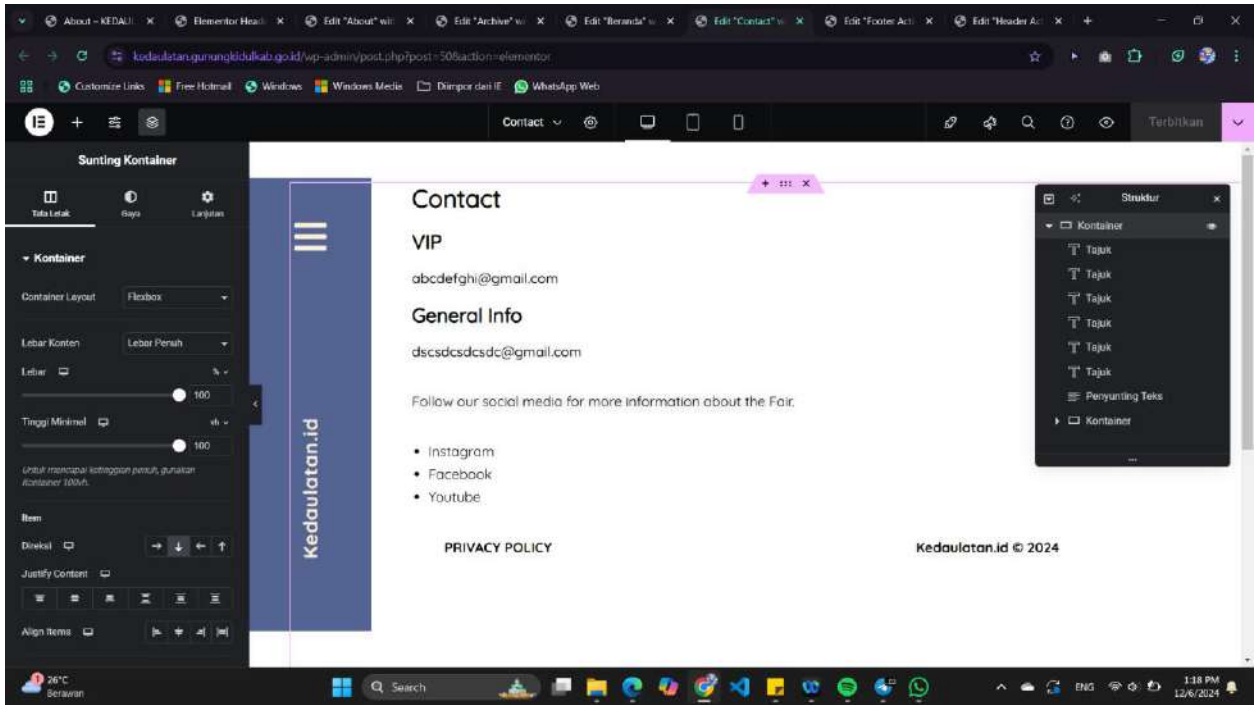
About – KEDAULI ×
Elementor Head ×
Edit "About" wit ×
Edit "Archive" w ×
Edit "Beranda" w ×
Edit "Contact" w ×
Edit "Footer Acti ×
Edit "Header Ac ×
+

kedaulatan.gunungkidulkab.go.id/wp-admin/post.php?post=50&action=elementor

Customize Links
Free Hotmail
Windows
Windows Media
Diimpor dari IE
WhatsApp Web

Contact
Terbitkan

Sunting Kontainer

Tata Letak
Gaya
Lanjutan

Kontainer

Container Layout
Flexbox

Lebar Konten
Lebar Penuh

Lebar
%
100

Tinggi Minimal
vh
100

Untuk mencapai ketinggian penuh, gunakan Kontainer 100vh.

Item

Direksi

Justify Content

Align Items

Kedaulatan.id

Contact

VIP

abcdefghi@gmail.com

General Info

dscsdcsdcsdc@gmail.com

Follow our social media for more information about the Fair.

- Instagram
- Facebook
- Youtube

PRIVACY POLICY

Kedaulatan.id © 2024

Struktur

Kontainer
Tajuk
Tajuk
Tajuk
Tajuk
Tajuk
Tajuk
Penyunting Teks
Kontainer

26°C
Berawan

Search

ENG
1:18 PM
12/6/2024